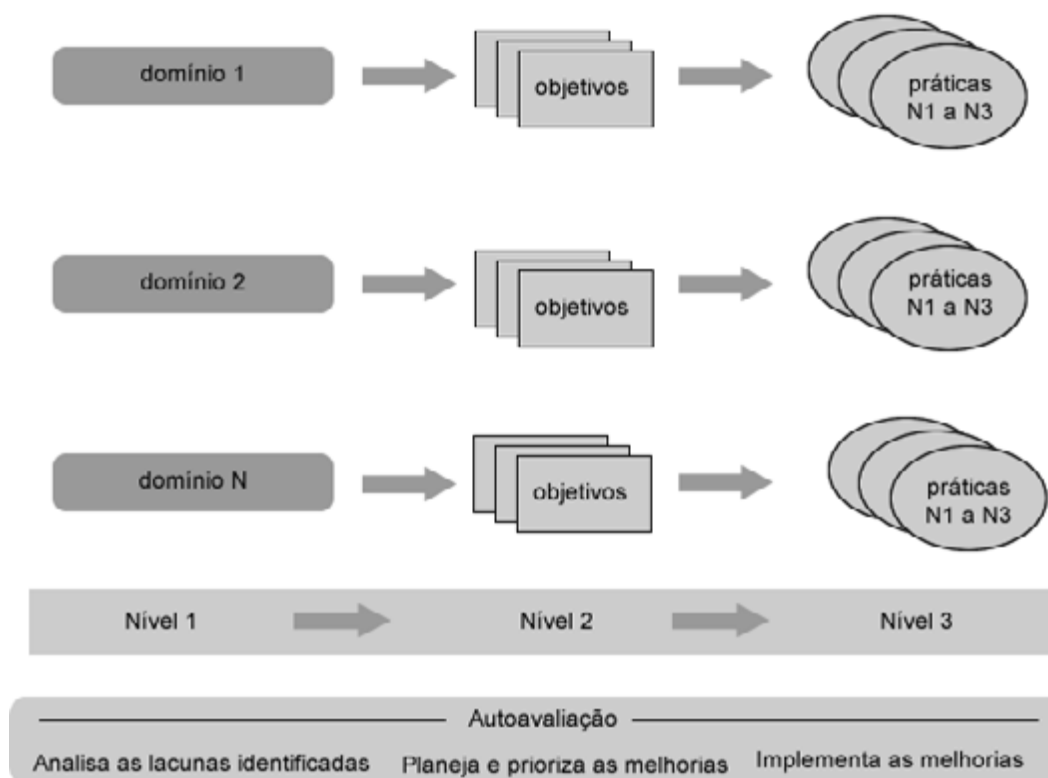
domínio 1

objetivos

práticas N1 a N3

domínio 2

objetivos

práticas N1 a N3

domínio N

objetivos

práticas N1 a N3

Nível 1

Nível 2

Nível 3

Autoavaliação

Analisa as lacunas identificadas

Planeja e prioriza as melhorias

Implementa as melhorias